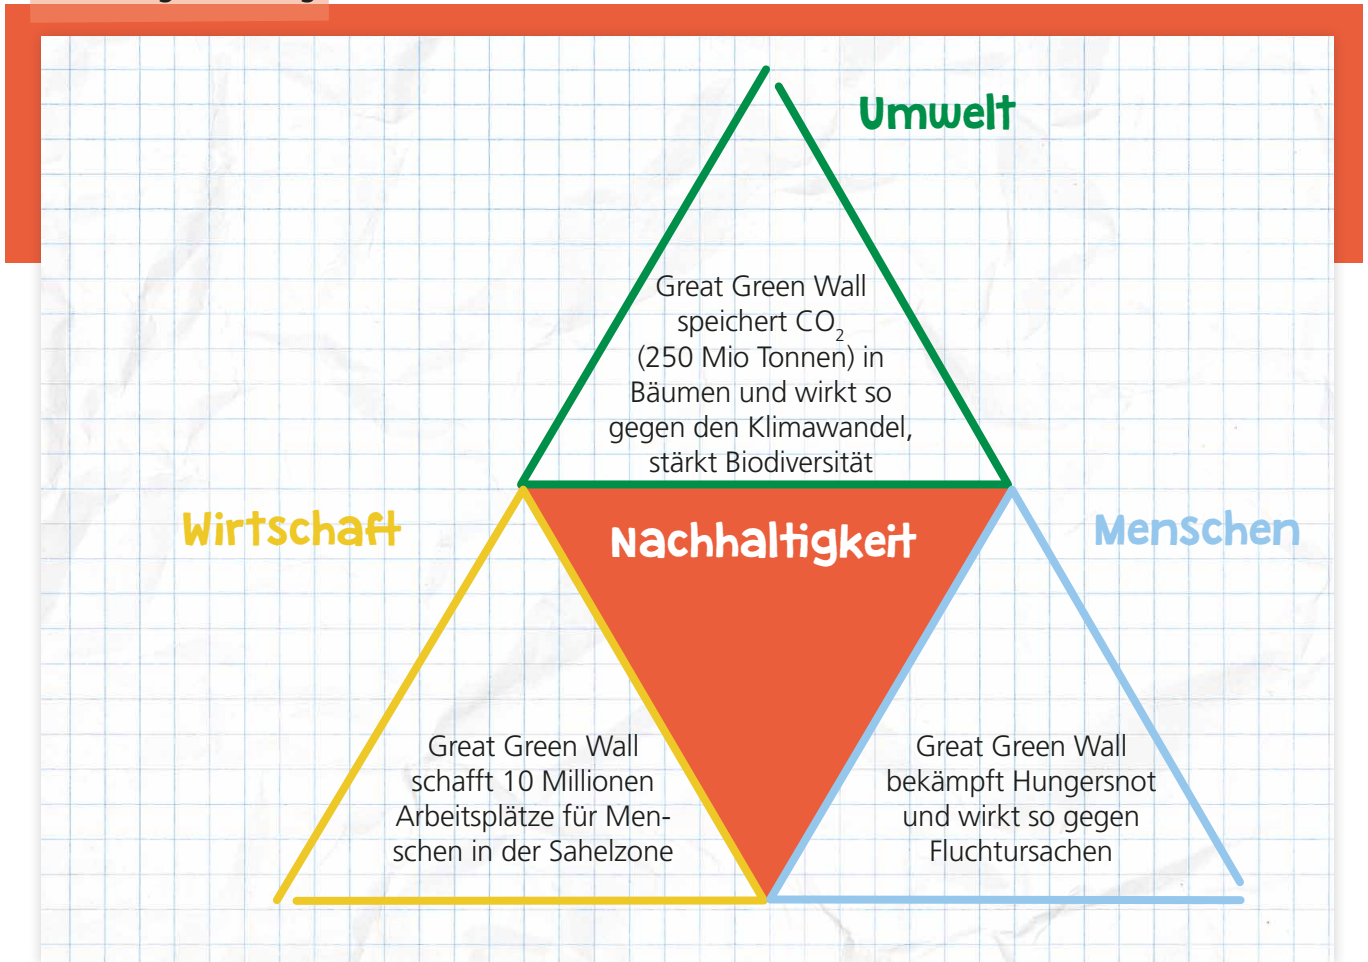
Umwelt

Great Green Wall speichert $CO_2$ (250 Mio Tonnen) in Bäumen und wirkt so gegen den Klimawandel, stärkt Biodiversität

Wirtschaft

Nachhaltigkeit

Menschen

Great Green Wall schafft 10 Millionen Arbeitsplätze für Menschen in der Sahelzone

Great Green Wall bekämpft Hungersnot und wirkt so gegen Fluchtursachen